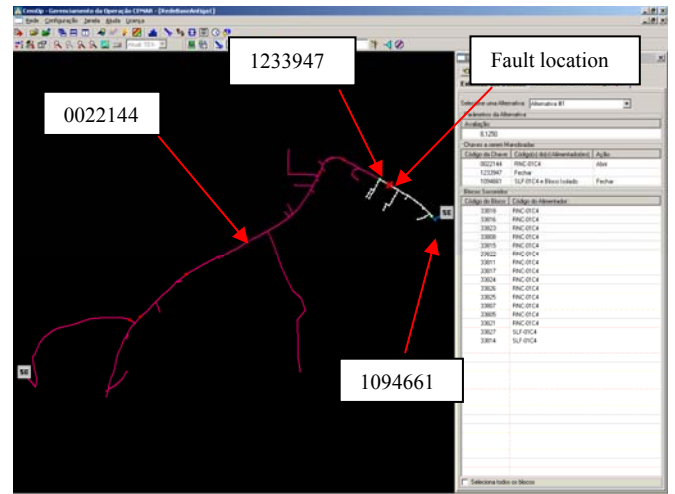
CemOp - Gerenciamento da Operação CEMAR - [RedeBaseAntiga1]

Rede Configuração Janela Ajuda Licença

1233947

Fault location

0022144

Selecione uma Alternativa: Alternativa #1

Parâmetros da Alternativa

Avaliação

6.1250

Chaves a serem Manobradas

| Código da Chave | Código(s) do(s) Alimentador(es) | Ação |
|---|---|---|
| 0022144 | RNC-01C4 | Abrir |
| 1233947 | | Fechar |
| 1094661 | SLF-01C4 e Bloco Isolado | Fechar |

Blocos Socorridos

| Código do Bloco | Código do Alimentador |
|---|---|
| 33819 | RNC-01C4 |
| 33816 | RNC-01C4 |
| 33823 | RNC-01C4 |
| 33808 | RNC-01C4 |
| 33815 | RNC-01C4 |
| 33822 | RNC-01C4 |
| 33811 | RNC-01C4 |
| 33817 | RNC-01C4 |
| 33824 | RNC-01C4 |
| 33826 | RNC-01C4 |
| 33825 | RNC-01C4 |
| 33807 | RNC-01C4 |
| 33805 | RNC-01C4 |
| 33821 | RNC-01C4 |
| 33827 | SLF-01C4 |
| 33814 | SLF-01C4 |

SE

SE

1094661

Seleciona todos os blocos